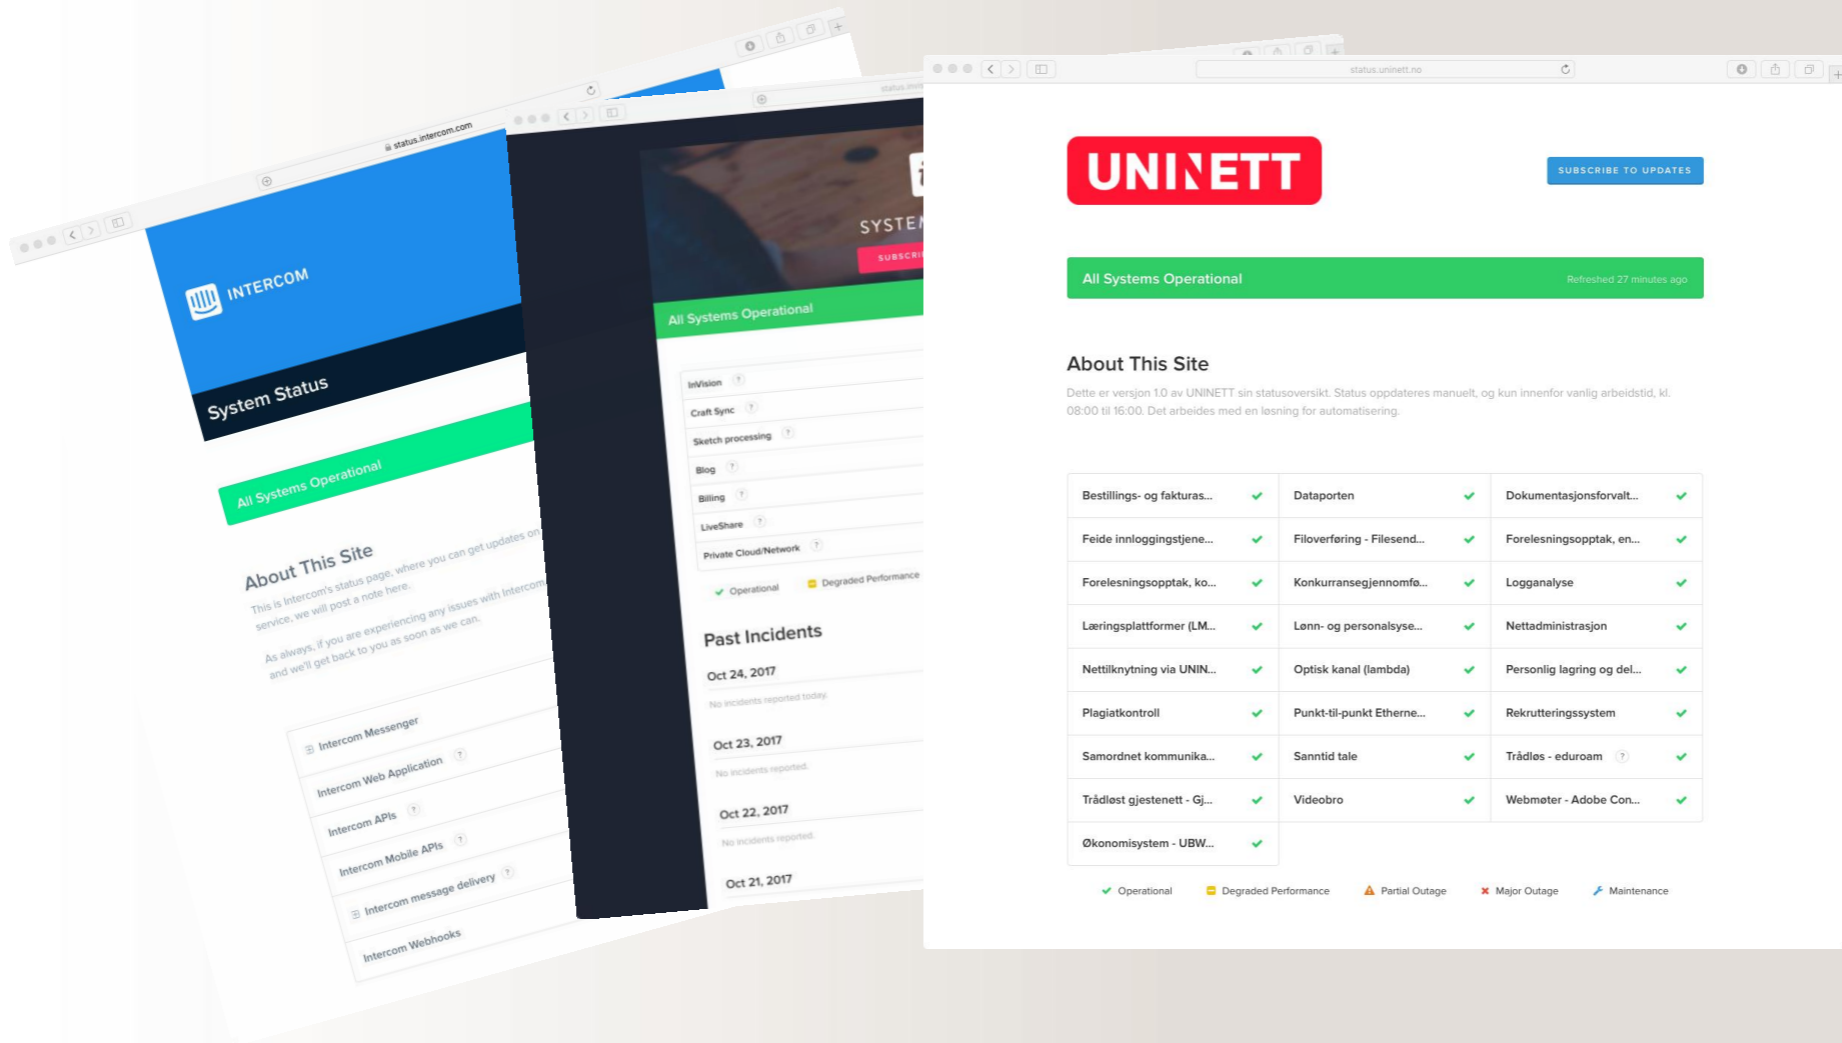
status.intercom.com

INTERCOM

System Status

All Systems Operational

About This Site

This is Intercom's status page, where you can get updates on service, we will post a note here.

As always, if you are experiencing any issues with Intercom and we'll get back to you as soon as we can.

Intercom Messenger

Intercom Web Application ?

Intercom APIs ?

Intercom Mobile APIs ?

Intercom message delivery ?

Intercom Webhooks

SYSTEM

SUBSCRI

All Systems Operational

InVision ?

Craft Sync ?

Sketch processing ?

Blog ?

Billing ?

LiveShare ?

Private Cloud/Network ?

Operational

Degraded Performance

Past Incidents

Oct 24, 2017

No incidents reported today.

Oct 23, 2017

No incidents reported.

Oct 22, 2017

No incidents reported.

Oct 21, 2017

status.uninett.no

UNINETT

SUBSCRIBE TO UPDATES

All Systems Operational

Refreshed 27 minutes ago

About This Site

Dette er versjon 1.0 av UNINETT sin statusoversikt. Status oppdateres manuelt, og kun innenfor vanlig arbeidstid, kl. 08:00 til 16:00. Det arbeides med en løsning for automatisering.

| | | |
|---|---|---|
| Bestillings- og fakturas... | Dataporten | Dokumentasjonsforvalt... |
| Feide innloggingstjene... | Filoverføring - Filesend... | Forelesningsopptak, en... |
| Forelesningsopptak, ko... | Konkurransegjennomfø... | Logganalyse |
| Læringsplattformer (LM... | Lønn- og personalsyse... | Nettadministrasjon |
| Nettilknytning via UNIN... | Optisk kanal (lambda) | Personlig lagring og del... |
| Plagiatkontroll | Punkt-til-punkt Etherne... | Rekrutteringssystem |
| Samordnet kommunika... | Sanntid tale | Trådløs - eduroam ? |
| Trådløst gjestenett - Gj... | Videobro | Webmøter - Adobe Con... |
| Økonomisystem - UBW... | | |

Operational
Degraded Performance
Partial Outage
Major Outage
Maintenance